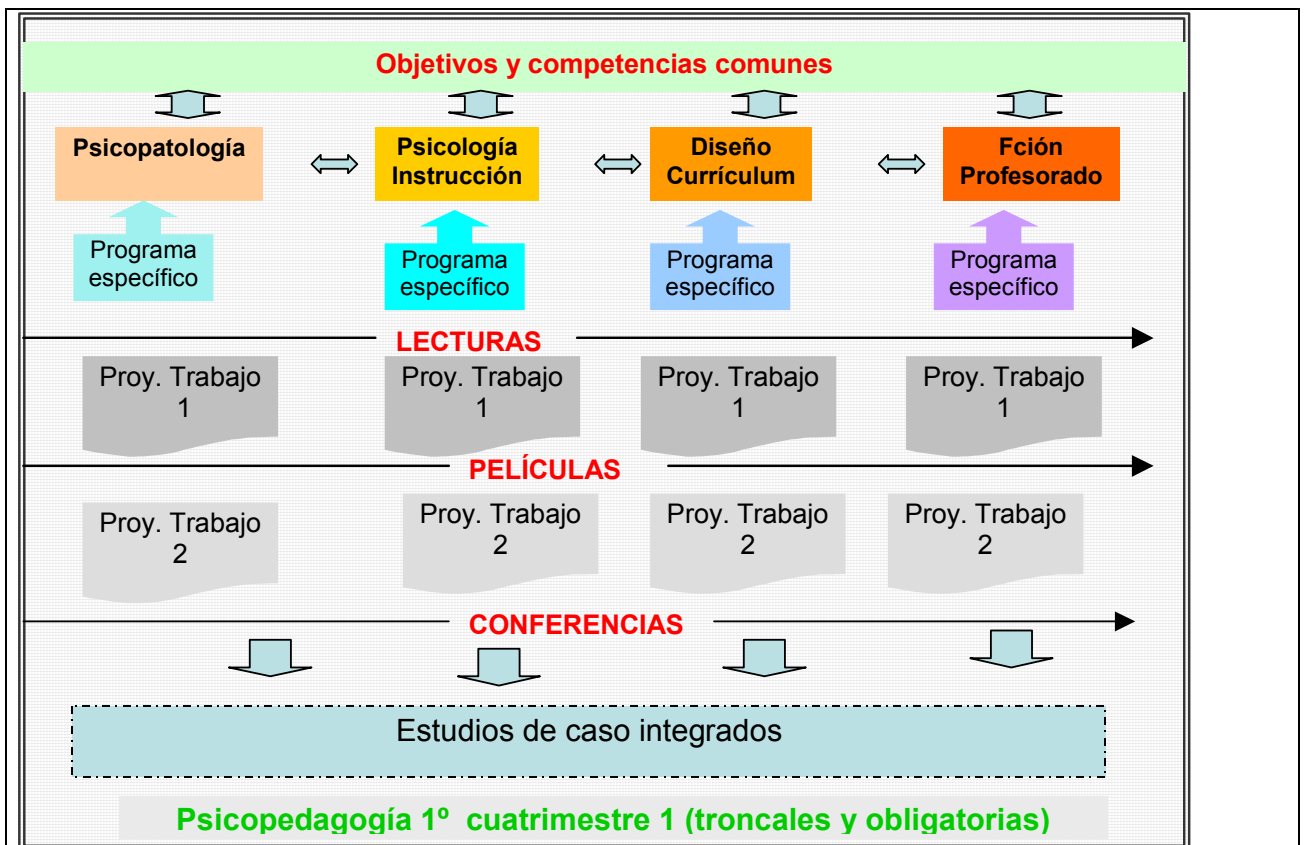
Objetivos y competencias comunes

Psicopatología

Psicología Instrucción

Diseño Currículum

Fción Profesorado

Programa específico

Programa específico

Programa específico

Programa específico

LECTURAS

Proy. Trabajo 1

Proy. Trabajo 1

Proy. Trabajo 1

Proy. Trabajo 1

PELÍCULAS

Proy. Trabajo 2

Proy. Trabajo 2

Proy. Trabajo 2

Proy. Trabajo 2

CONFERENCIAS

Estudios de caso integrados

Psicopedagogía 1º cuatrimestre 1 (troncales y obligatorias)